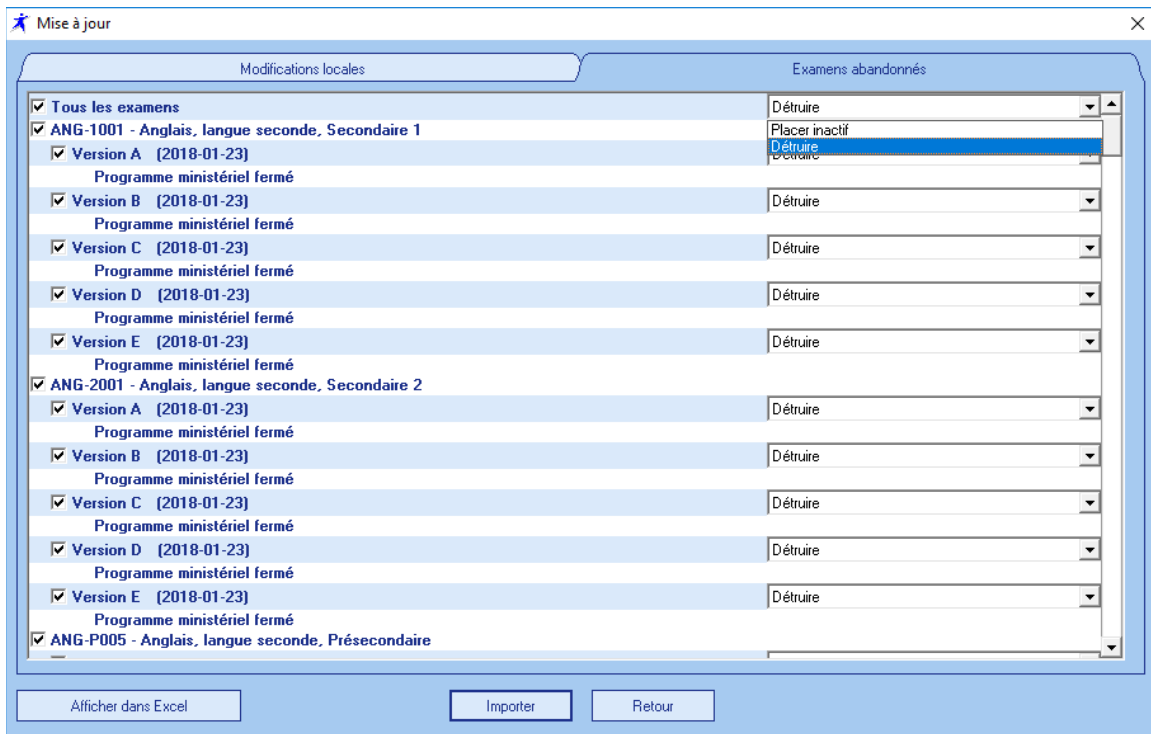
Mise à jour

Modifications locales

Examens abandonnés

☑ Tous les examens | Détruire
Placer inactif
Détruire

☑ ANG-1001 - Anglais, langue seconde, Secondaire 1

☑ Version A (2018-01-23)
Programme ministériel fermé

☑ Version B (2018-01-23) | Détruire
Programme ministériel fermé

☑ Version C (2018-01-23) | Détruire
Programme ministériel fermé

☑ Version D (2018-01-23) | Détruire
Programme ministériel fermé

☑ Version E (2018-01-23) | Détruire
Programme ministériel fermé

☑ ANG-2001 - Anglais, langue seconde, Secondaire 2

☑ Version A (2018-01-23) | Détruire
Programme ministériel fermé

☑ Version B (2018-01-23) | Détruire
Programme ministériel fermé

☑ Version C (2018-01-23) | Détruire
Programme ministériel fermé

☑ Version D (2018-01-23) | Détruire
Programme ministériel fermé

☑ Version E (2018-01-23) | Détruire
Programme ministériel fermé

☑ ANG-P005 - Anglais, langue seconde, Présecondaire

Afficher dans Excel

Importer

Retour